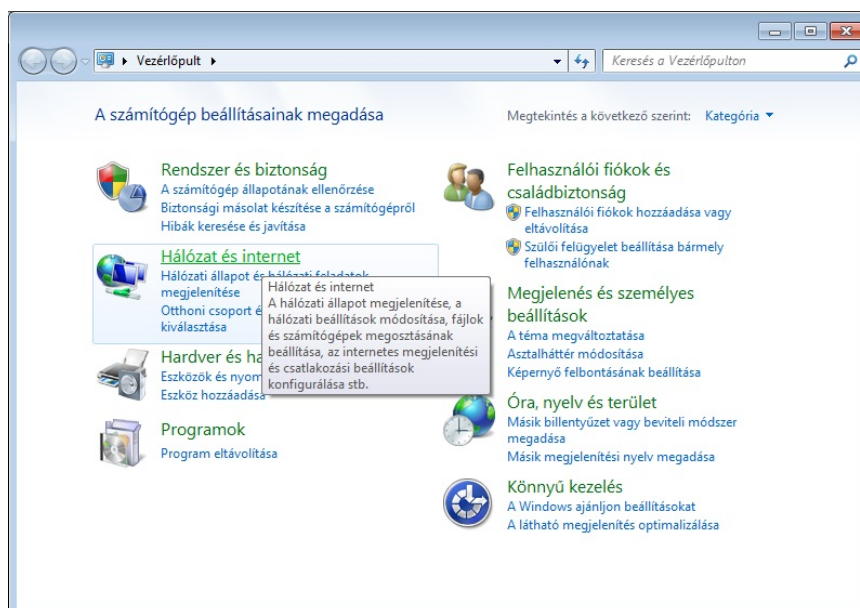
Vezérlőpult ▸

Keresés a Vezérlőpulton

A számítógép beállításainak megadása

Megtekintés a következő szerint: Kategória ▾

Rendszer és biztonság
A számítógép állapotának ellenőrzése
Biztonsági másolat készítése a számítógépről
Hibák keresése és javítása

Hálózat és internet
Hálózati állapot és hálózati feladatok megjelenítése
Otthoni csoport é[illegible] kiválasztása

Hálózat és internet
A hálózati állapot megjelenítése, a hálózati beállítások módosítása, fájlok és számítógépek megosztásának beállítása, az internetes megjelenítési és csatlakozási beállítások konfigurálása stb.

Hardver és ha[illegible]
Eszközök és nyom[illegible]
Eszköz hozzáadása

Programok
Program eltávolítása

Felhasználói fiókok és családbiztonság
Felhasználói fiókok hozzáadása vagy eltávolítása
Szülői felügyelet beállítása bármely felhasználónak

Megjelenés és személyes beállítások
A téma megváltoztatása
Asztalháttér módosítása
Képernyő felbontásának beállítása

Óra, nyelv és terület
Másik billentyűzet vagy beviteli módszer megadása
Másik megjelenítési nyelv megadása

Könnyű kezelés
A Windows ajánljon beállításokat
A látható megjelenítés optimalizálása